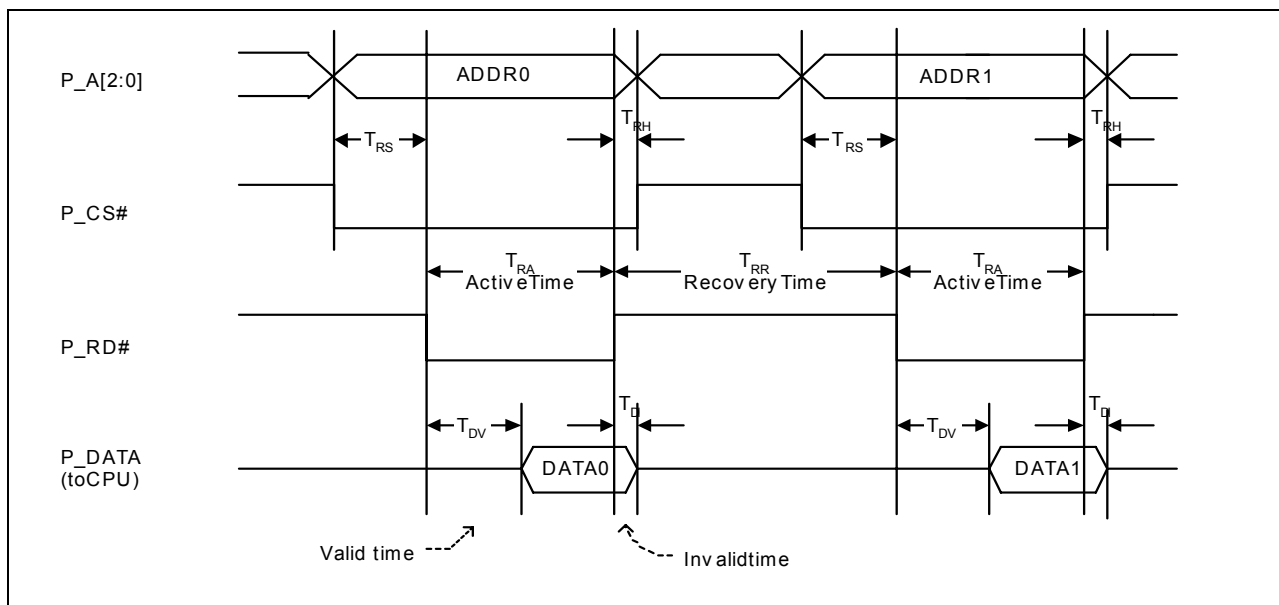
P_A[2:0]

ADDR0

ADDR1

$T_{RS}$

$T_{RH}$

$T_{RS}$

$T_{RH}$

P_CS#

$T_{RA}$
Activ eTime

$T_{RR}$
Recov ery Time

$T_{RA}$
Activ eTime

P_RD#

$T_{DV}$

$T_{DI}$

$T_{DV}$

$T_{DI}$

P_DATA
(toCPU)

DATA0

DATA1

Valid time

Inv alidtime